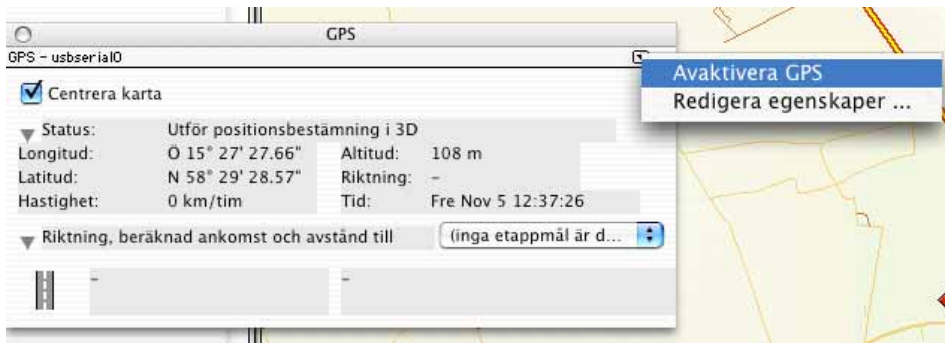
GPS

GPS - usbserial0

Avaktivera GPS
Redigera egenskaper ...

Centrera karta

Status: Utför positionsbestämning i 3D
Longitud: Ö 15° 27' 27.66"
Altitud: 108 m
Latitud: N 58° 29' 28.57"
Riktning: –
Hastighet: 0 km/tim
Tid: Fre Nov 5 12:37:26

Riktning, beräknad ankomst och avstånd till (inga etappmål är d...

–

–